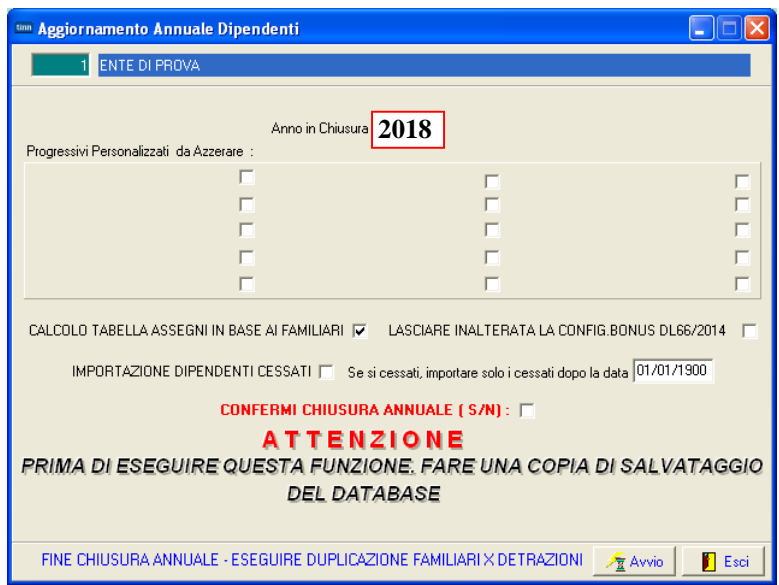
Aggiornamento Annuale Dipendenti

1 ENTE DI PROVA

Anno in Chiusura 2018

Progressivi Personalizzati da Azzerare :

CALCOLO TABELLA ASSEGNI IN BASE AI FAMILIARI

LASCIARE INALTERATA LA CONFIG.BONUS DL66/2014

IMPORTAZIONE DIPENDENTI CESSATI

Se si cessati, importare solo i cessati dopo la data 01/01/1900

CONFERMI CHIUSURA ANNUALE ( S/N) :

ATTENZIONE

PRIMA DI ESEGUIRE QUESTA FUNZIONE. FARE UNA COPIA DI SALVATAGGIO DEL DATABASE

FINE CHIUSURA ANNUALE - ESEGUIRE DUPLICAZIONE FAMILIARI X DETRAZIONI

Avvio

Esci